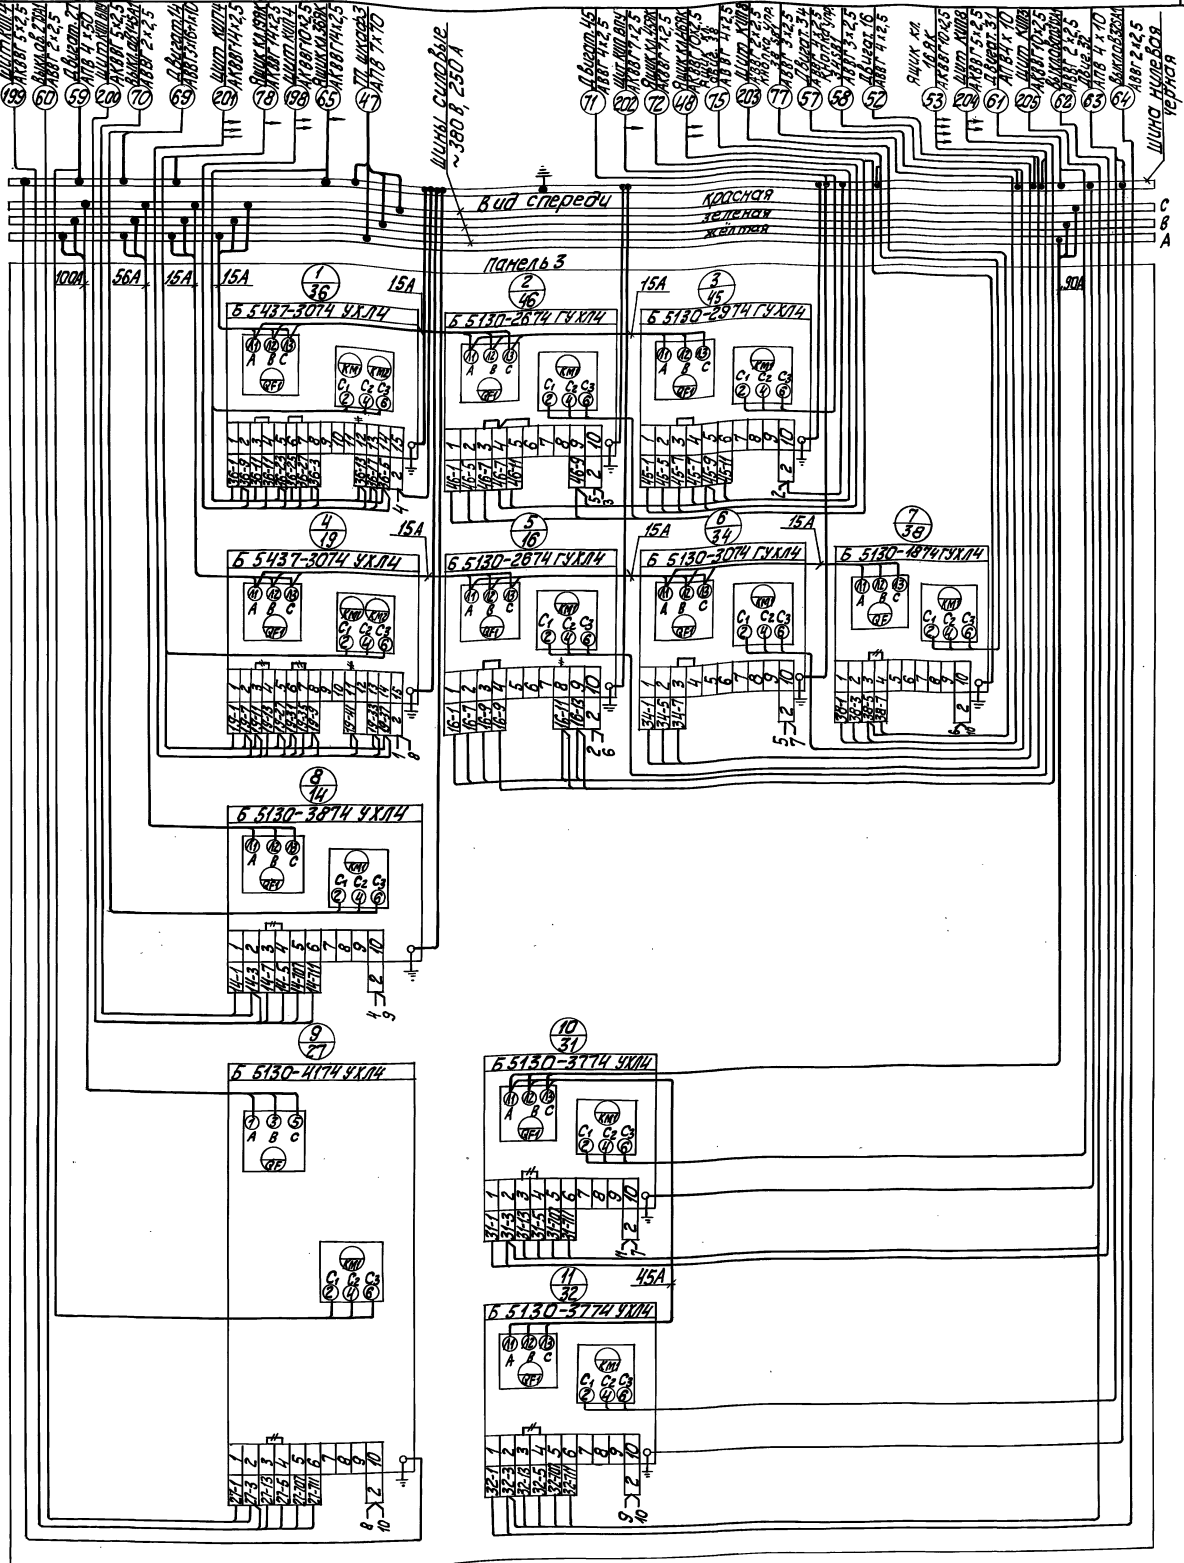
199 Шит КШП1 АКВВГ 5×2,5
60 Выкл. В 2 ВКП АВВГ 2×2,5
59 Д вент. 21 АПВ 4×50
200 Шит КШП4 АКВВГ 5×2,5
70 АВВГ 2×2,5
69 Д вент. 14 АВВГ 3×16+1×10
201 Шит КШП4 АКВВГ 4×2,5
78 Ящик кл. АКВВГ 14×2,5
198 Шит КШП4 АКВВГ 10×2,5
65 Ящик кл. 36 АКВВГ 14×2,5
47 ПП шкаф 3 АПВ 7×10

Шины силовые ~380 В, 250 А

71 Д вент. 45 АВВГ 4×2,5
202 Шит КШП ВЧ
72 Ящик кл. АКВВГ 7×2,5
48 Ящик кл. АКВВГ 10×2,5
75
203 Шит КШП8 АКВВГ 5×2,5
77 Д вент. 34 АВВГ 3×2,5
57
58 Д вент. АВВГ 3×2,5
52 Д вент. 16 АВВГ 4×2,5
53 Ящик кл. 10 РК АКВВГ 10×2,5
204 Шит КШП8 АКВВГ 5×2,5
61 Д вент. 37 АПВ 4×10
205 Шит КШП8 АКВВГ 10×2,5
62 АВВГ 2×2,5
63 АПВ 4×10
64 Выкл. АВВГ 2×2,5

Шина нулевая черная

Вид спереди
красная
зеленая
желтая
C
B
A

Панель 3

100А
56А
15А
15А
15А
15А
90А

$\frac{1}{36}$
Б 5437-3074 УХЛ4
$\frac{2}{46}$
Б 5130-2674 ГУХЛ4
$\frac{3}{45}$
Б 5130-2974 ГУХЛ4

$\frac{4}{19}$
15А
Б 5437-3074 УХЛ4
$\frac{5}{16}$
Б 5130-2874 ГУХЛ4
15А
$\frac{6}{34}$
Б 5130-3074 ГУХЛ4
15А
$\frac{7}{38}$
Б 5130-1874 ГУХЛ4

$\frac{8}{14}$
Б 5130-3874 УХЛ4

$\frac{9}{27}$
Б 5130-4174 УХЛ4

$\frac{10}{31}$
Б 5130-3774 УХЛ4

45А
$\frac{11}{32}$
Б 5130-3774 УХЛ4

11 12 13
A B C
QF1
KM1 KM2
$C_1$ $C_2$ $C_3$
2 4 6